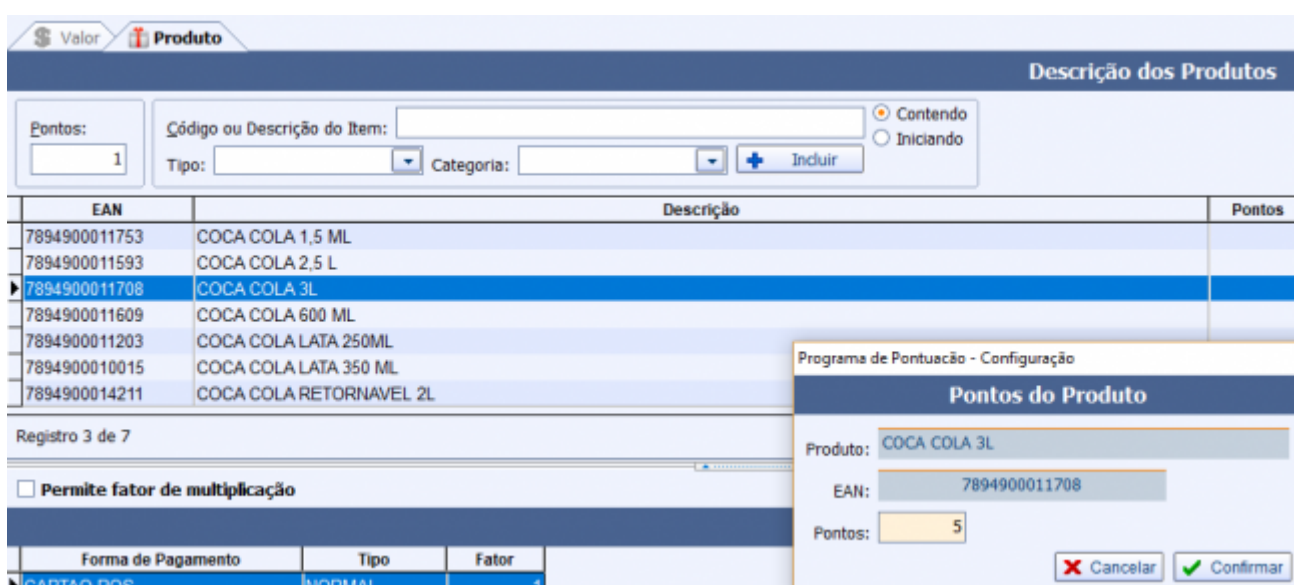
$ Valor Produto

Descrição dos Produtos

Pontos: 1

Código ou Descrição do Item:

Contendo
Iniciando

Tipo:
Categoria:
Incluir

| EAN | Descrição | Pontos |
|---|---|---|
| 7894900011753 | COCA COLA 1,5 ML | |
| 7894900011593 | COCA COLA 2,5 L | |
| 7894900011708 | COCA COLA 3L | |
| 7894900011609 | COCA COLA 600 ML | |
| 7894900011203 | COCA COLA LATA 250ML | |
| 7894900010015 | COCA COLA LATA 350 ML | |
| 7894900014211 | COCA COLA RETORNAVEL 2L | |

Registro 3 de 7

Permite fator de multiplicação

| Forma de Pagamento | Tipo | Fator |
|---|---|---|
| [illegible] | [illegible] | 1 |

Programa de Pontuacão - Configuração

Pontos do Produto

Produto: COCA COLA 3L

EAN: 7894900011708

Pontos: 5

Cancelar
Confirmar